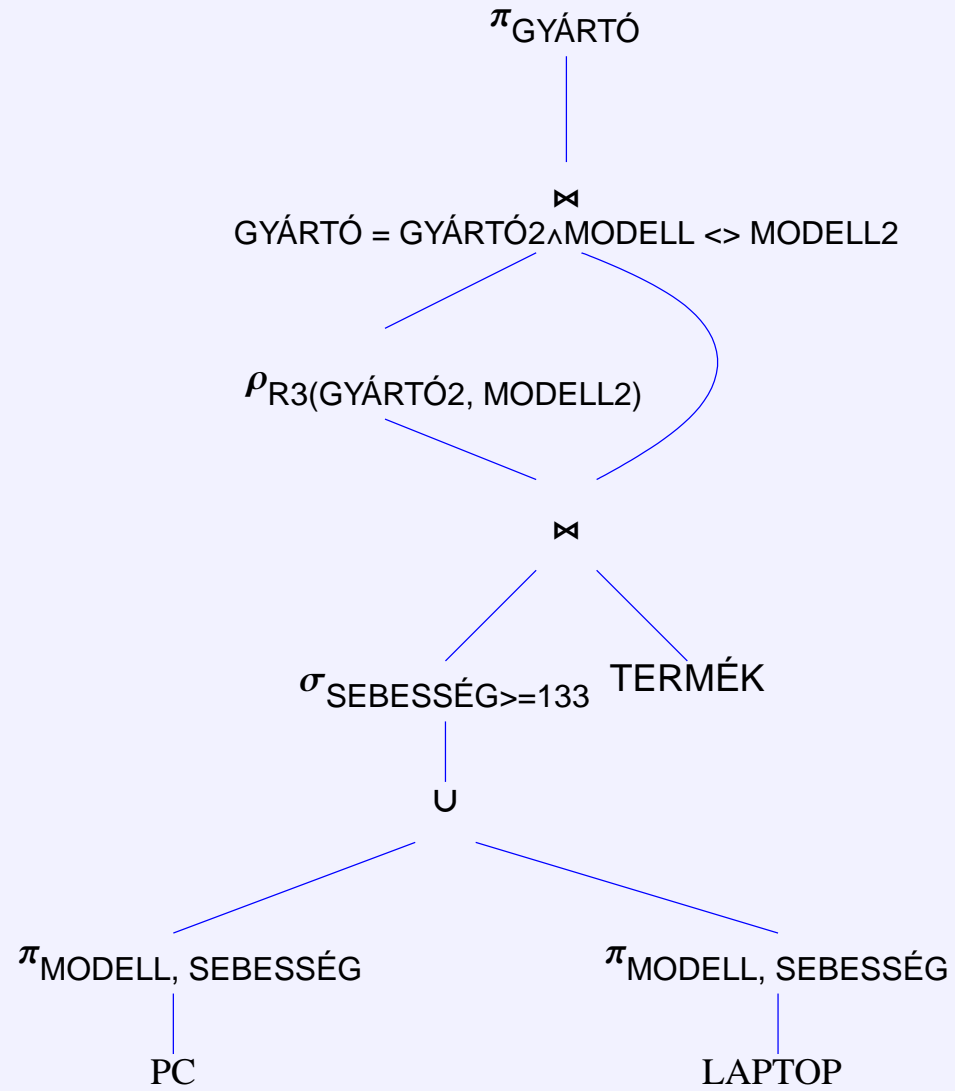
$\pi_{\text{GYÁRTÓ}}$

$\bowtie$
GYÁRTÓ = GYÁRTÓ2 $\wedge$ MODELL <> MODELL2

$\rho_{\text{R3(GYÁRTÓ2, MODELL2)}}$

$\bowtie$

$\sigma_{\text{SEBESSÉG>=133}}$

TERMÉK

$\cup$

$\pi_{\text{MODELL, SEBESSÉG}}$

$\pi_{\text{MODELL, SEBESSÉG}}$

PC

LAPTOP